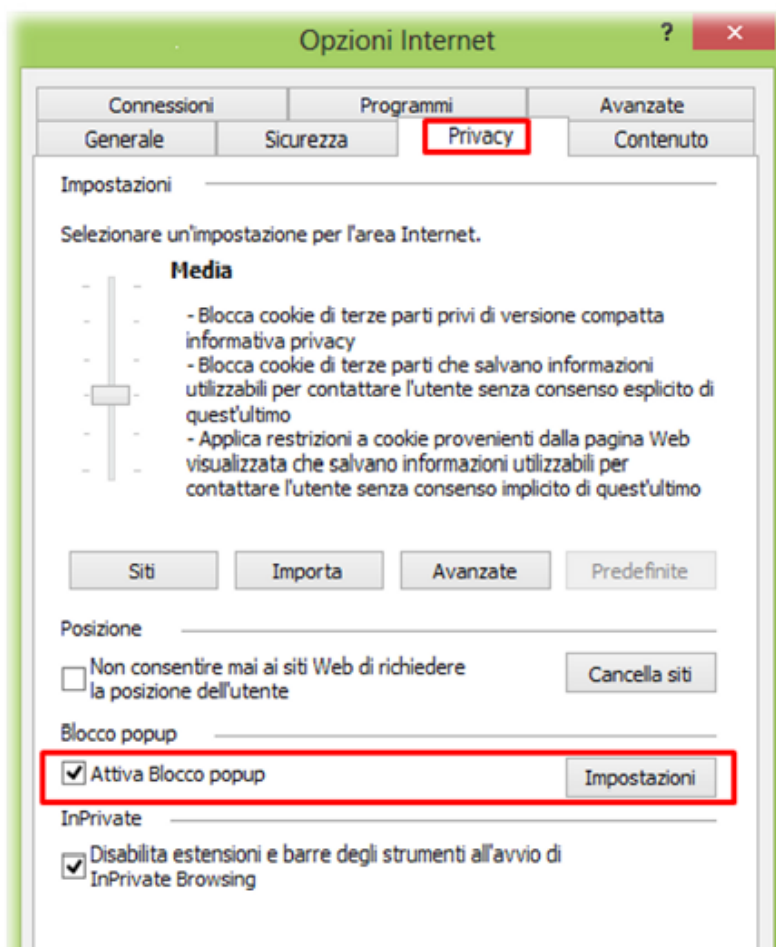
Opzioni Internet

?

Connessioni

Programmi

Avanzate

Generale

Sicurezza

Privacy

Contenuto

Impostazioni

Selezionare un'impostazione per l'area Internet.

Media

- Blocca cookie di terze parti privi di versione compatta informativa privacy
- Blocca cookie di terze parti che salvano informazioni utilizzabili per contattare l'utente senza consenso esplicito di quest'ultimo
- Applica restrizioni a cookie provenienti dalla pagina Web visualizzata che salvano informazioni utilizzabili per contattare l'utente senza consenso implicito di quest'ultimo

Siti

Importa

Avanzate

Predefinite

Posizione

Non consentire mai ai siti Web di richiedere la posizione dell'utente

Cancella siti

Blocco popup

Attiva Blocco popup

Impostazioni

InPrivate

Disabilita estensioni e barre degli strumenti all'avvio di InPrivate Browsing